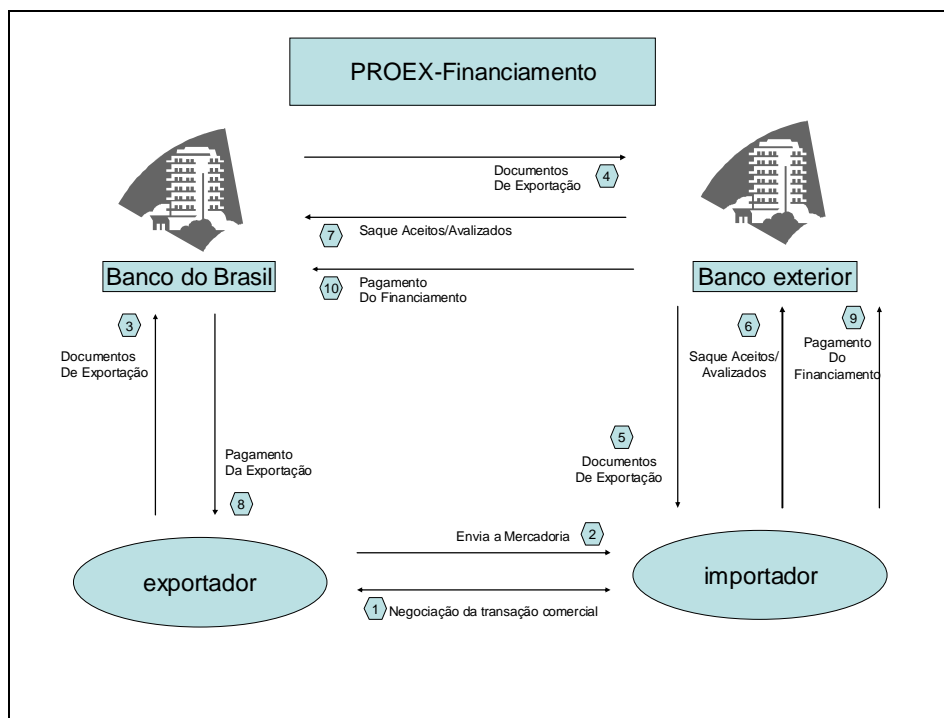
PROEX-Financiamento

Documentos De Exportação 4

7 Saque Aceitos/Avalizados

Banco do Brasil

10 Pagamento Do Financiamento

Banco exterior

3

Documentos De Exportação

Pagamento Da Exportação

8

6

Saque Aceitos/ Avalizados

9

Pagamento Do Financiamento

5

Documentos De Exportação

Envia a Mercadoria 2

exportador

importador

1 Negociação da transação comercial